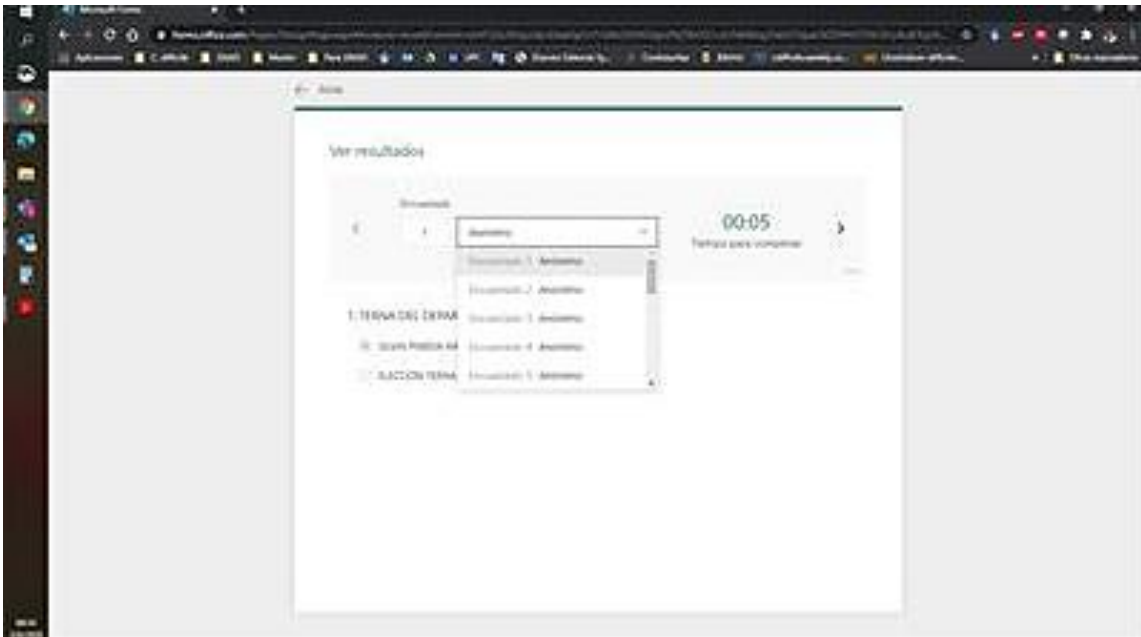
Microsoft Forms

forms.office.com

Aplicaciones

← Atrás

Ver resultados

Encuestado

‹

1

Anónimo

00:05

Tiempo para completar

›

Encuestado 1 Anónimo

Encuestado 2 Anónimo

Encuestado 3 Anónimo

Encuestado 4 Anónimo

Encuestado 5 Anónimo

1. TERNA DEL DEPAR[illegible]

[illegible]

ELECCION TERNA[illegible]